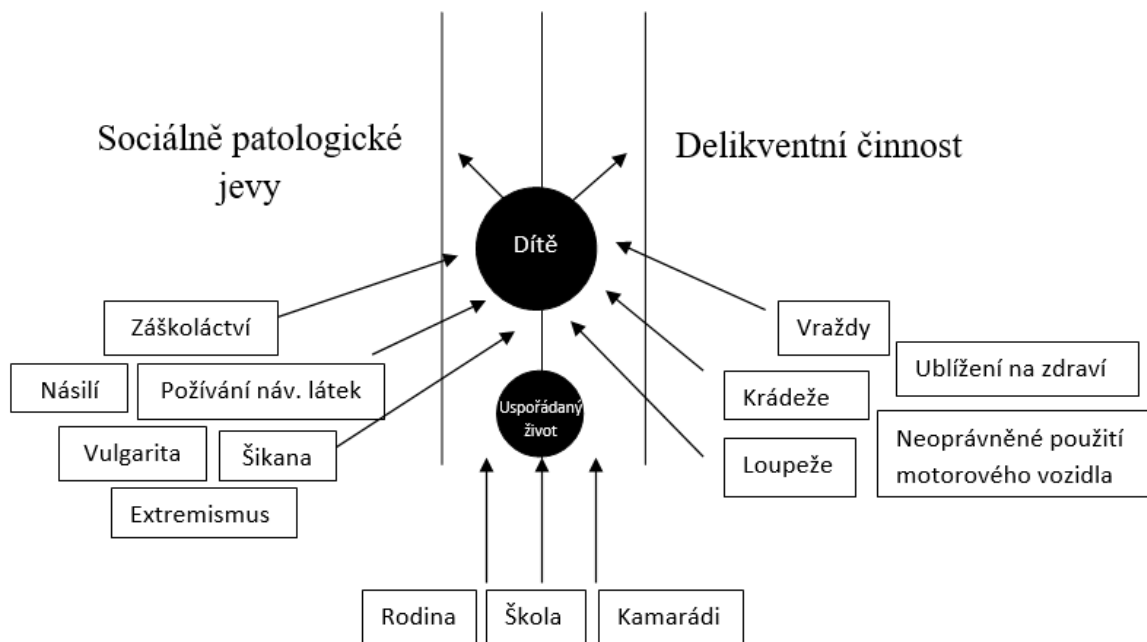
Sociálně patologické jevy

Delikventní činnost

Dítě

Záškoláctví

Násilí

Požívání náv. látek

Vulgarita

Šikana

Extremismus

Uspořádaný život

Vraždy

Ublížení na zdraví

Krádeže

Neoprávněné použití motorového vozidla

Loupeže

Rodina

Škola

Kamarádi